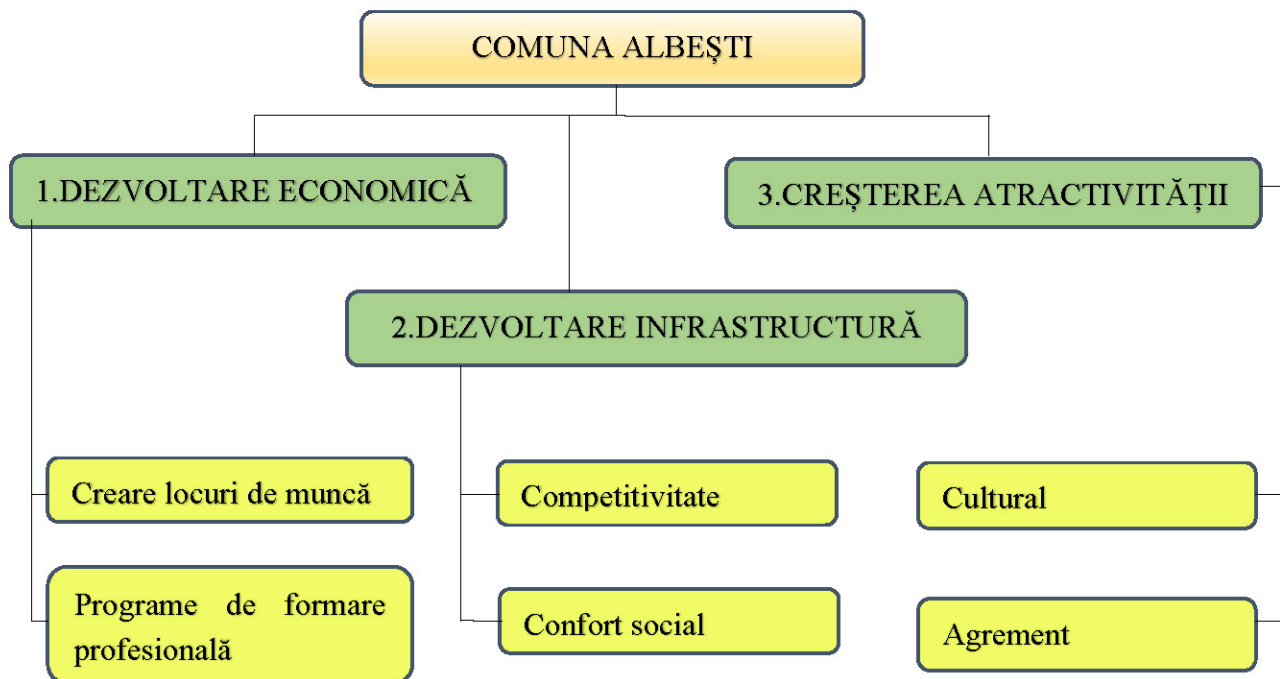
COMUNA ALBEȘTI

1.DEZVOLTARE ECONOMICĂ

Creare locuri de muncă

Programe de formare profesională

2.DEZVOLTARE INFRASTRUCTURĂ

Competitivitate

Confort social

3.CREȘTEREA ATRACTIVITĂȚII

Cultural

Agrement